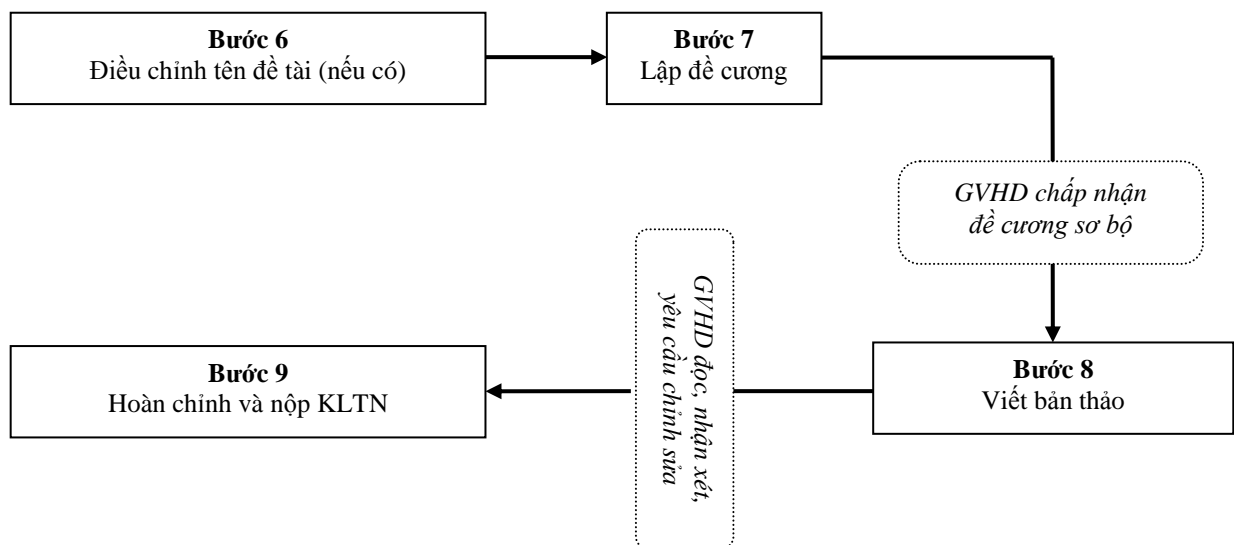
**Bước 6**
Điều chỉnh tên đề tài (nếu có)

**Bước 7**
Lập đề cương

*GVHD chấp nhận đề cương sơ bộ*

**Bước 8**
Viết bản thảo

*GVHD đọc, nhận xét, yêu cầu chỉnh sửa*

**Bước 9**
Hoàn chỉnh và nộp KLTN